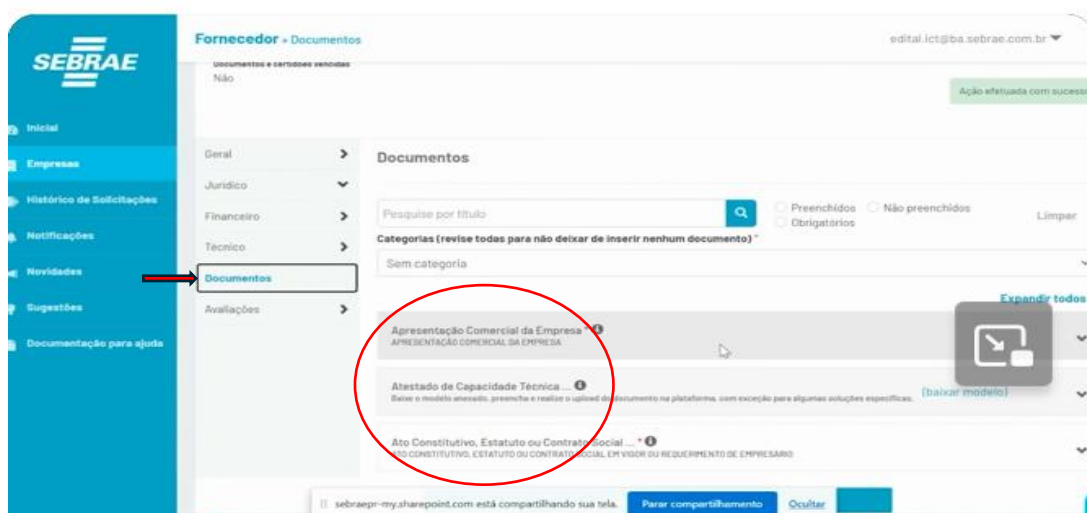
SEBRAE

Inicial
Empresas
Histórico de Solicitações
Notificações
Novidades
Sugestões
Documentação para ajuda

Fornecedor » Documentos

edital.ict@ba.sebrae.com.br

Documentos e certidões vencidas
Não

Ação efetuada com sucesso

Geral
Jurídico
Financeiro
Técnico
Documentos
Avaliações

Documentos

Pesquise por título

Preenchidos
Não preenchidos
Obrigatórios

Limpar

Categorias (revise todas para não deixar de inserir nenhum documento) *

Sem categoria

Expandir todos

Apresentação Comercial da Empresa *
APRESENTAÇÃO COMERCIAL DA EMPRESA

Atestado de Capacidade Técnica ...
Baixe o modelo anexado, preencha e realize o upload do documento na plataforma, com exceção para algumas soluções específicas.
(baixar modelo)

Ato Constitutivo, Estatuto ou Contrato Social ... *
ATO CONSTITUTIVO, ESTATUTO OU CONTRATO SOCIAL EM VIGOR OU REQUERIMENTO DE EMPRESÁRIO

sebraepr-my.sharepoint.com está compartilhando sua tela.
Parar compartilhamento
Ocultar